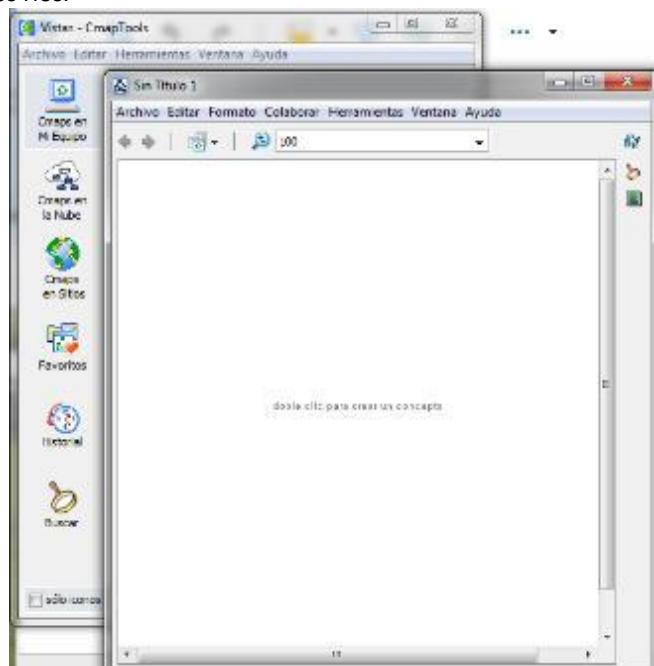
Vistas - CmapTools

Archivo Editar Herramientas Ventana Ayuda

Cmaps en Mi Equipo

Cmaps en la Nube

Cmaps en Sitios

Favoritos

Historial

Buscar

sólo iconos

Sin Título 1

Archivo Editar Formato Colaborar Herramientas Ventana Ayuda

100

doble clic para crear un concepto